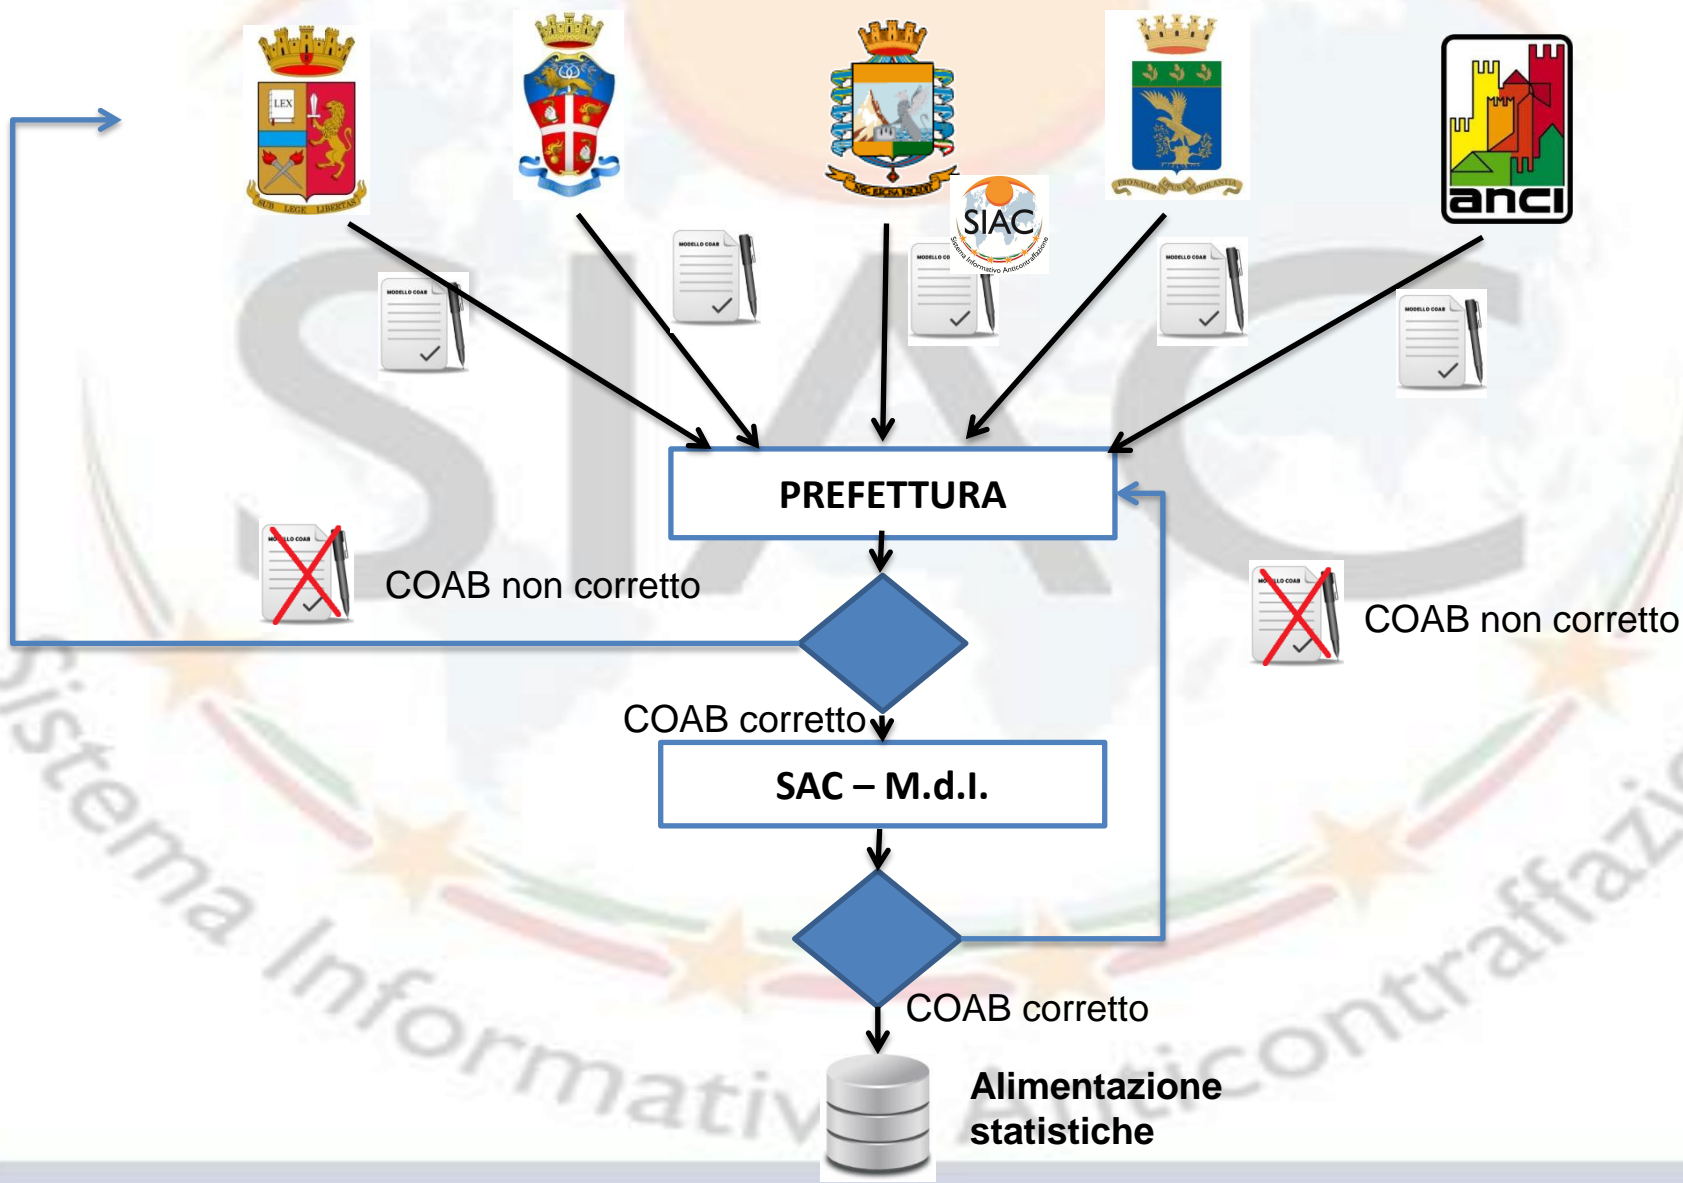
LEX

SUB LEGE LIBERTAS

NEC RECISA RECEDIT

SIAC
Sistema Informativo Anticontraffazione

PRO NATURA FIDUS VIGILANTIA

anci

MODELLO COAB

MODELLO COAB

MODELLO COAB

MODELLO COAB

MODELLO COAB

PREFETTURA

MODELLO COAB

COAB non corretto

MODELLO COAB

COAB non corretto

COAB corretto

SAC – M.d.I.

COAB corretto

Alimentazione statistiche

SIAC

Sistema Informativo Anticontraffazione